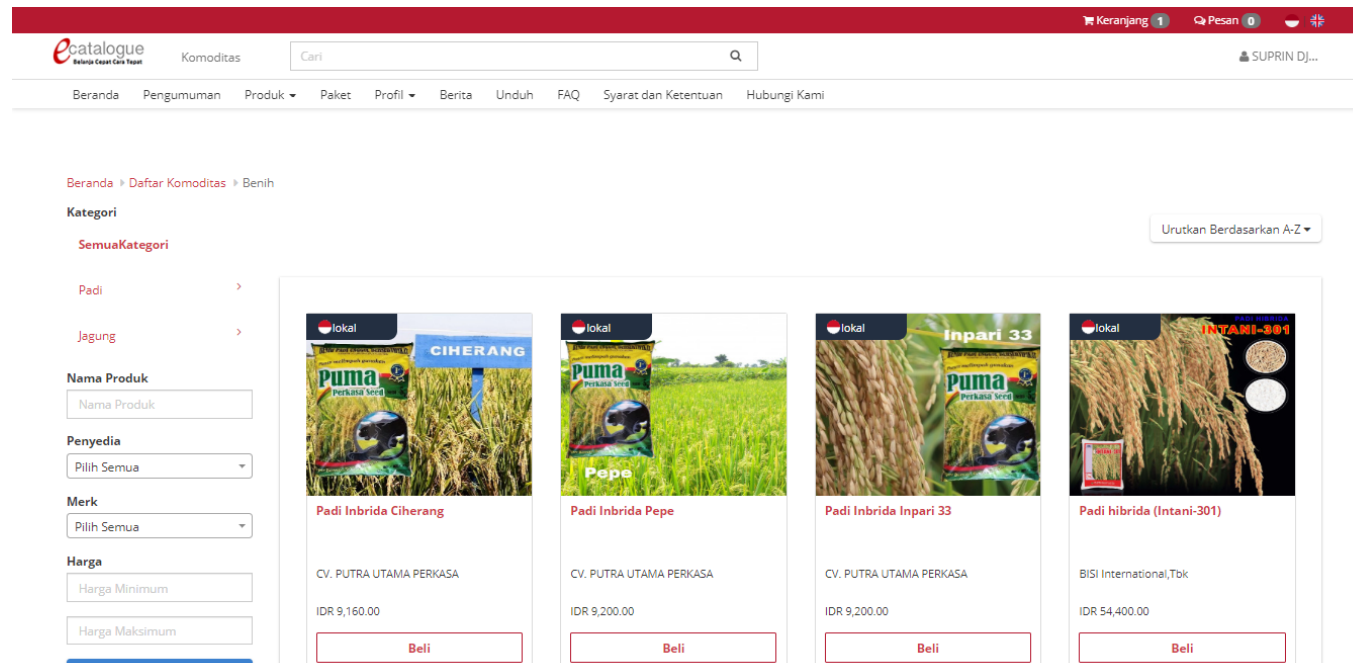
Keranjang 1 Pesan 0

ecatalogue
Belanja Cepat Cara Tepat

Komoditas

Cari

SUPRIN DJ...

Beranda Pengumuman Produk Paket Profil Berita Unduh FAQ Syarat dan Ketentuan Hubungi Kami

Beranda ▸ Daftar Komoditas ▸ Benih

Kategori

SemuaKategori

Padi

Jagung

Nama Produk

Nama Produk

Penyedia

Pilih Semua

Merk

Pilih Semua

Harga

Harga Minimum

Harga Maksimum

Urutkan Berdasarkan A-Z

lokal
CIHERANG
Puma
Perkasa Seed

Padi Inbrida Ciherang

CV. PUTRA UTAMA PERKASA

IDR 9,160.00

Beli

lokal
Puma
Perkasa Seed
Pepe

Padi Inbrida Pepe

CV. PUTRA UTAMA PERKASA

IDR 9,200.00

Beli

lokal
Inpari 33
Puma
Perkasa Seed

Padi Inbrida Inpari 33

CV. PUTRA UTAMA PERKASA

IDR 9,200.00

Beli

lokal
PADI HIBRIDA
INTANI-301

Padi hibrida (Intani-301)

BISI International,Tbk

IDR 54,400.00

Beli